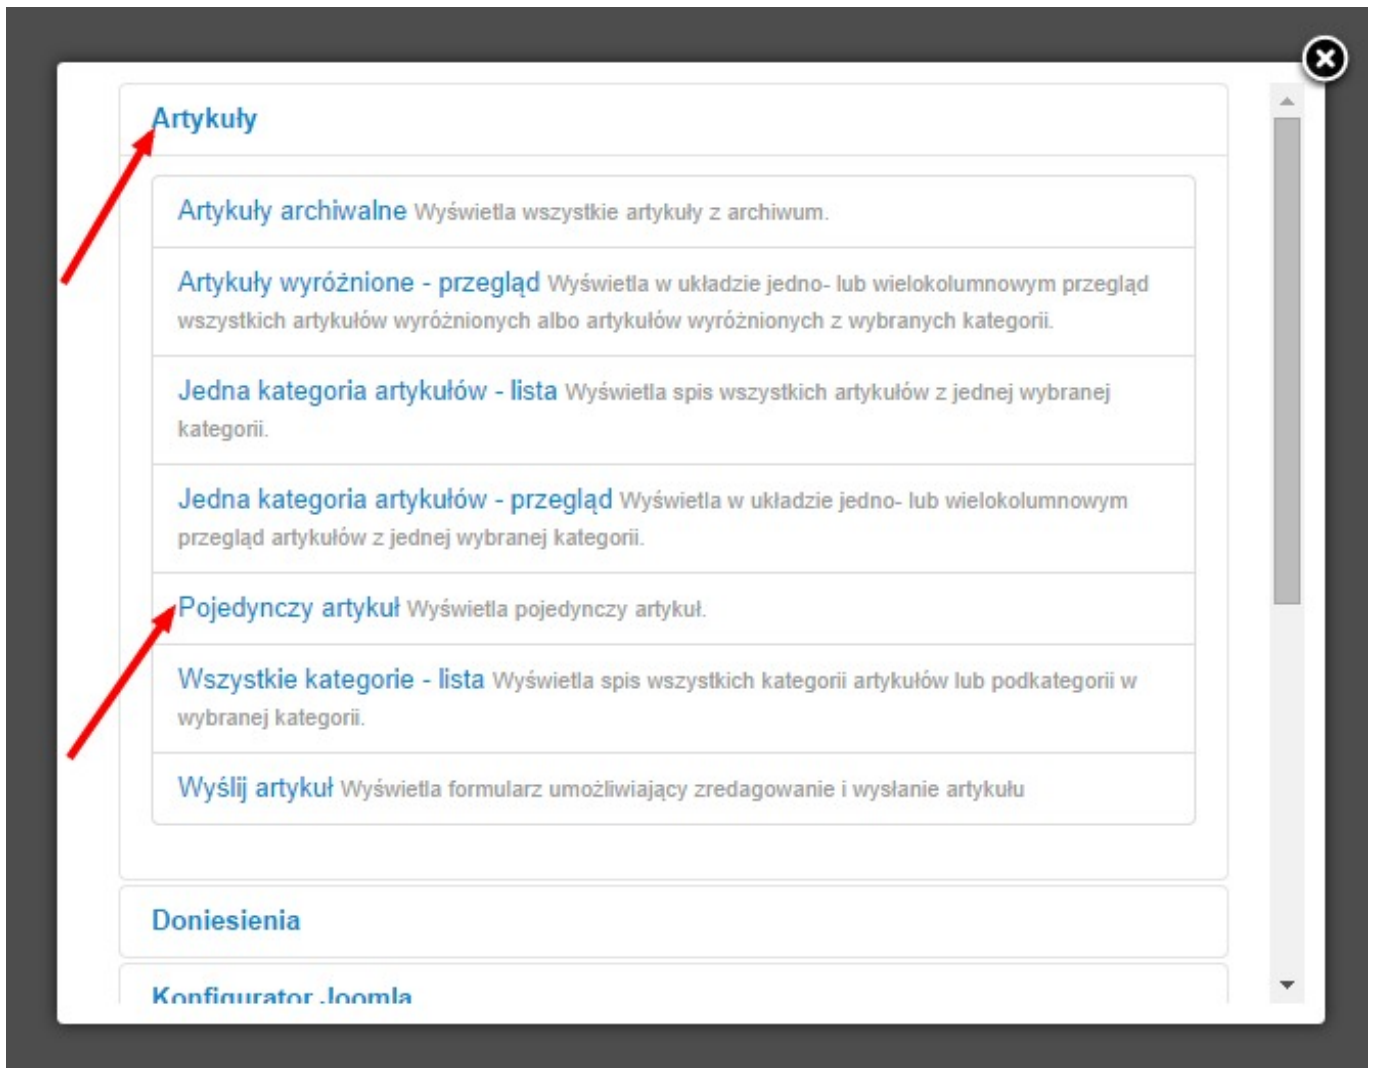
Artykuły

Artykuły archiwalne Wyświetla wszystkie artykuły z archiwum.

Artykuły wyróżnione - przegląd Wyświetla w układzie jedno- lub wielokolumnowym przegląd wszystkich artykułów wyróżnionych albo artykułów wyróżnionych z wybranych kategorii.

Jedna kategoria artykułów - lista Wyświetla spis wszystkich artykułów z jednej wybranej kategorii.

Jedna kategoria artykułów - przegląd Wyświetla w układzie jedno- lub wielokolumnowym przegląd artykułów z jednej wybranej kategorii.

Pojedynczy artykuł Wyświetla pojedynczy artykuł.

Wszystkie kategorie - lista Wyświetla spis wszystkich kategorii artykułów lub podkategorii w wybranej kategorii.

Wyślij artykuł Wyświetla formularz umożliwiający zredagowanie i wysłanie artykułu

Doniesienia

Konfigurator Joomla